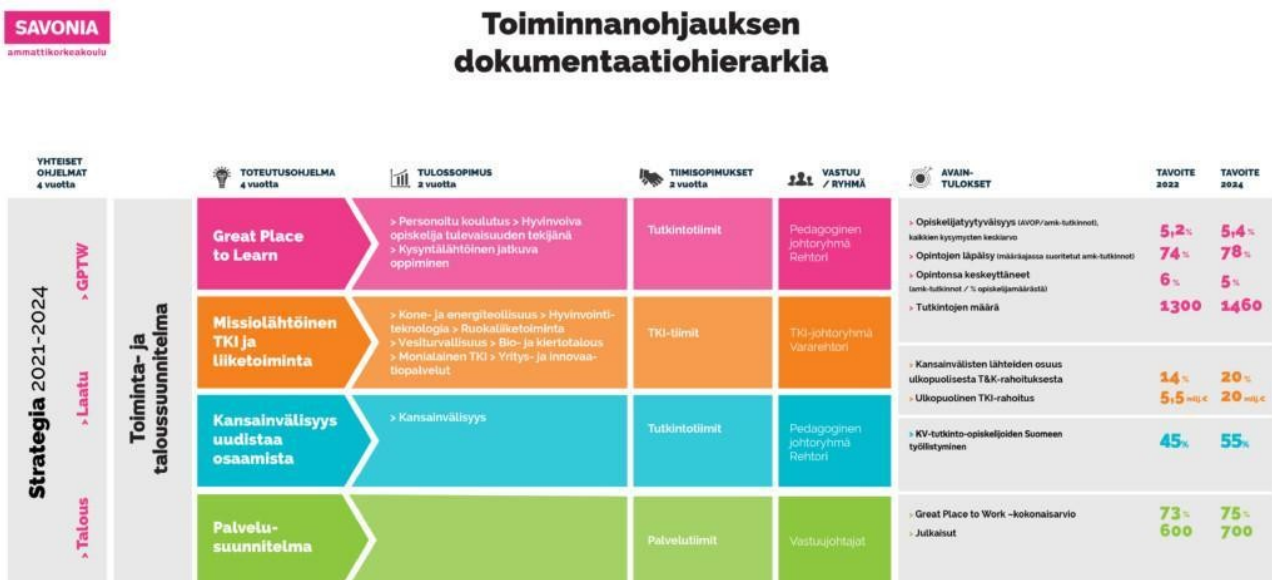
SAVONIA
ammattikorkeakoulu

Toiminnanohjauksen dokumentaatiohierarkia

YHTEISET OHJELMAT 4 vuotta

TOTEUTUSOHJELMA 4 vuotta

TULOSSOPIMUS 2 vuotta

TIIMISOPIMUKSET 2 vuotta

VASTUU / RYHMÄ

AVAIN-TULOKSET

TAVOITE 2022

TAVOITE 2024

Strategia 2021-2024

> GPTW

> Laatu

> Talous

Toiminta- ja taloussuunnitelma

Great Place to Learn

> Personoitu koulutus > Hyvinvoiva opiskelija tulevaisuuden tekijänä > Kysyntälähtöinen jatkuva oppiminen

Tutkintotiimit

Pedagoginen johtoryhmä Rehtori

> Opiskelijatyytyväisyys (AVOP/amk-tutkinnot), kaikkien kysymysten keskiarvo

5,2

5,4

> Opintojen läpäisy (määräajassa suoritetut amk-tutkinnot)

74 %

78 %

> Opintonsa keskeyttäneet (amk-tutkinnot / % opiskelijamäärästä)

6 %

5 %

> Tutkintojen määrä

1300

1460

Missiolähtöinen TKI ja liiketoiminta

> Kone- ja energiteollisuus > Hyvinvointiteknologia > Ruokaliiketoiminta > Vesiturvallisuus > Bio- ja kiertotalous > Monialainen TKI > Yritys- ja innovaatiopalvelut

TKI-tiimit

TKI-johtoryhmä Vararehtori

> Kansainvälisten lähteiden osuus ulkopuolisesta T&K-rahoituksesta

14 %

20 %

> Ulkopuolinen TKI-rahoitus

5,5 milj.€

20 milj.€

Kansainvälisyys uudistaa osaamista

> Kansainvälisyys

Tutkintotiimit

Pedagoginen johtoryhmä Rehtori

> KV-tutkinto-opiskelijoiden Suomeen työllistyminen

45 %

55 %

Palvelu-suunnitelma

Palvelutiimit

Vastuujohtajat

> Great Place to Work –kokonaisarvio

73 %

75 %

> Julkaisut

600

700